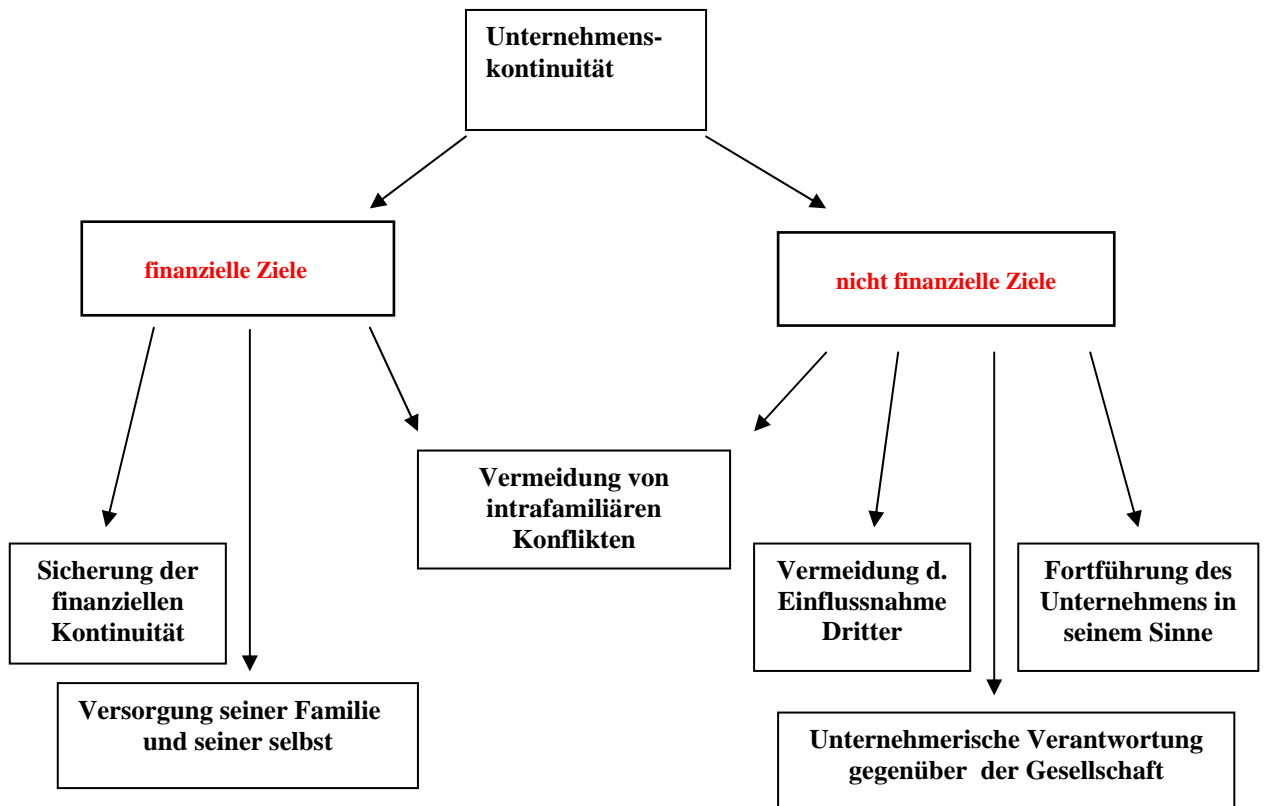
Unternehmenskontinuität

finanzielle Ziele

nicht finanzielle Ziele

Vermeidung von intrafamiliären Konflikten

Sicherung der finanziellen Kontinuität

Versorgung seiner Familie und seiner selbst

Vermeidung d. Einflussnahme Dritter

Fortführung des Unternehmens in seinem Sinne

Unternehmerische Verantwortung gegenüber der Gesellschaft